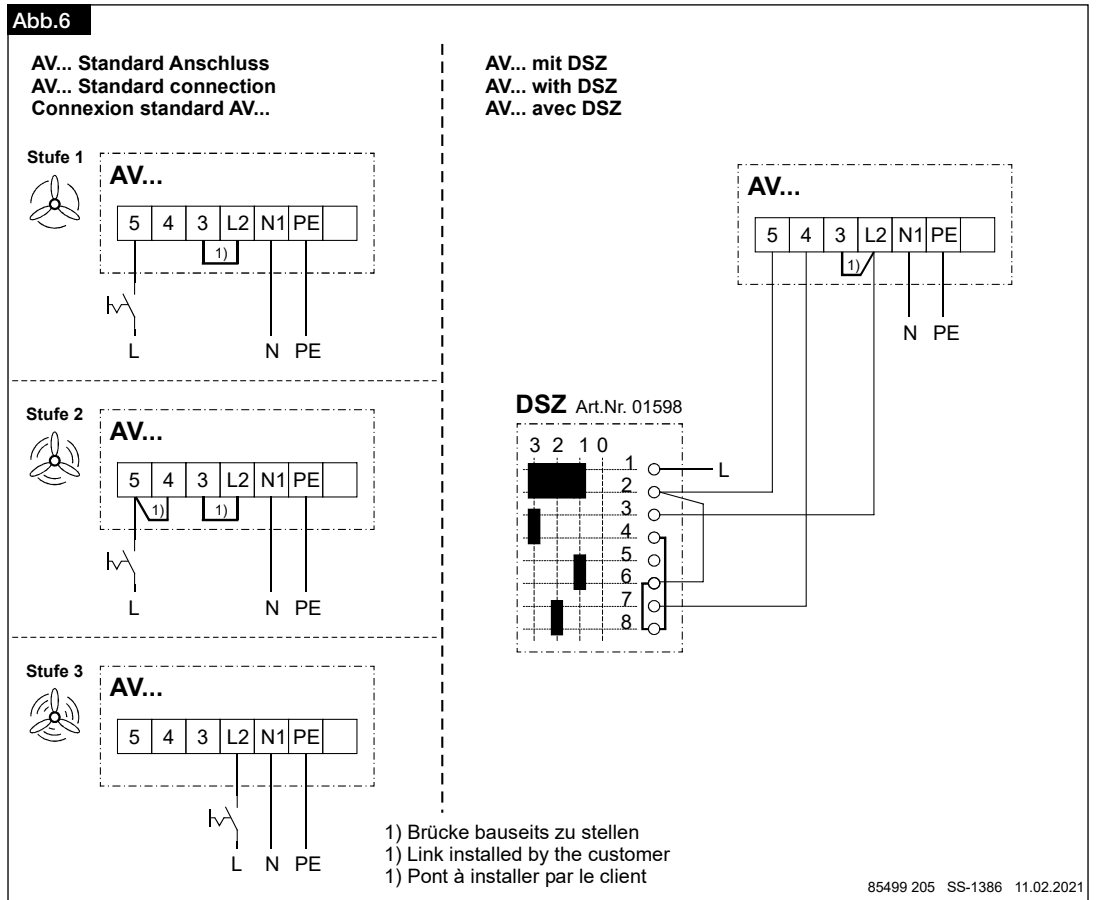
Abb.6

AV... Standard Anschluss
AV... Standard connection
Connexion standard AV...

Stufe 1

AV...

| 5 | 4 | 3 | L2 | N1 | PE | |
|---|---|---|---|---|---|---|

1)

L N PE

Stufe 2

AV...

| 5 | 4 | 3 | L2 | N1 | PE | |
|---|---|---|---|---|---|---|

1) 1)

L N PE

Stufe 3

AV...

| 5 | 4 | 3 | L2 | N1 | PE | |
|---|---|---|---|---|---|---|

L N PE

AV... mit DSZ
AV... with DSZ
AV... avec DSZ

AV...

| 5 | 4 | 3 | L2 | N1 | PE | |
|---|---|---|---|---|---|---|

1)

N PE

DSZ Art.Nr. 01598

3 2 1 0

1 L
2
3
4
5
6
7
8

1) Brücke bauseits zu stellen
1) Link installed by the customer
1) Pont à installer par le client

85499 205 SS-1386 11.02.2021